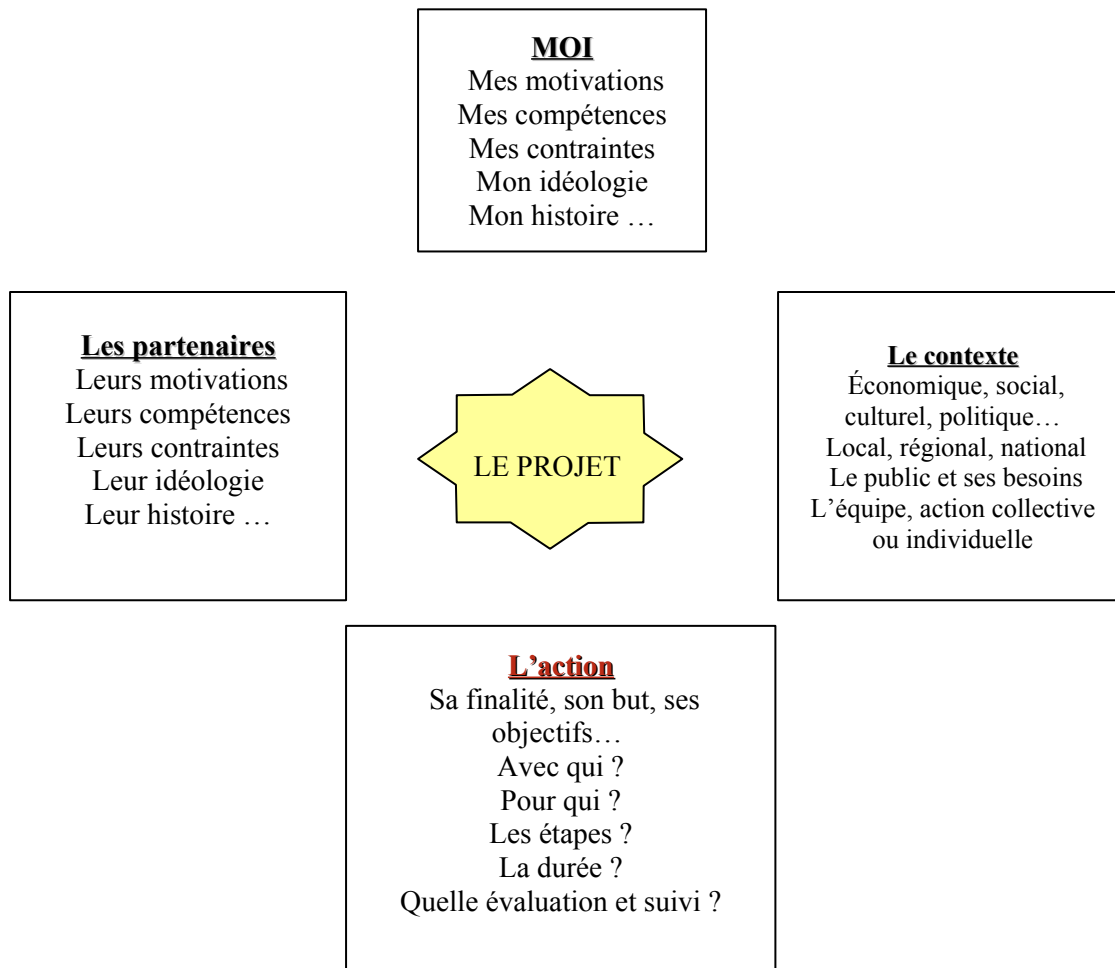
MOI
Mes motivations
Mes compétences
Mes contraintes
Mon idéologie
Mon histoire …

Les partenaires
Leurs motivations
Leurs compétences
Leurs contraintes
Leur idéologie
Leur histoire …

LE PROJET

Le contexte
Économique, social, culturel, politique…
Local, régional, national
Le public et ses besoins
L'équipe, action collective ou individuelle

L'action
Sa finalité, son but, ses objectifs…
Avec qui ?
Pour qui ?
Les étapes ?
La durée ?
Quelle évaluation et suivi ?